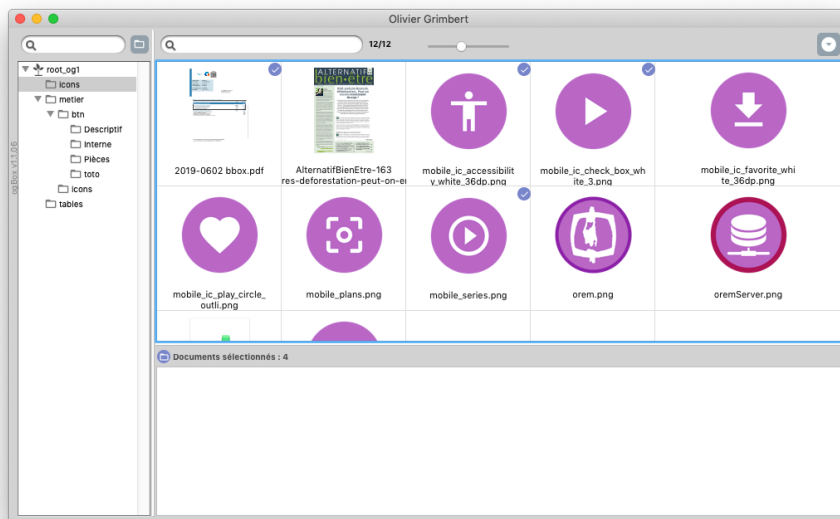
Olivier Grimbert

12/12

ogBox v1.0.6

root_og1
icons
metier
btn
Descriptif
Interne
Pièces
toto
icons
tables

2019-0602 bbox.pdf
AlternatifBienEtre-163 res-deforestation-peut-on-e
mobile_ic_accessibility_white_36dp.png
mobile_ic_check_box_white_3.png
mobile_ic_favorite_white_36dp.png
mobile_ic_play_circle_outli.png
mobile_plans.png
mobile_series.png
orem.png
oremServer.png

Documents sélectionnés : 4